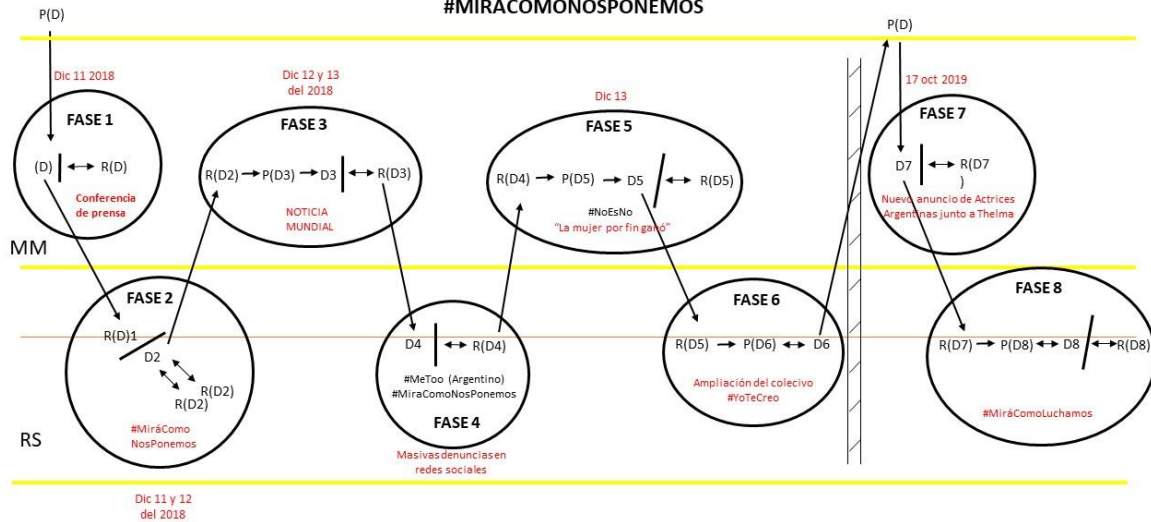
#MIRACOMONOSPONEMOS

P(D)

Dic 11 2018

FASE 1

(D) ↔ R(D)

Conferencia de prensa

Dic 12 y 13 del 2018

FASE 3

R(D2) → P(D3) → D3 ↔ R(D3)

NOTICIA MUNDIAL

Dic 13

FASE 5

R(D4) → P(D5) → D5 ↔ R(D5)

#NoEsNo
"La mujer por fin ganó"

P(D)

17 oct 2019

FASE 7

D7 ↔ R(D7
)

Nuevo anuncio de Actrices Argentinas junto a Thelma

MM

FASE 2

R(D)1

D2

R(D2)

R(D2)

#MiráComo NosPonemos

D4 ↔ R(D4)

#MeToo (Argentino)
#MiraComoNosPonemos

FASE 4

Masivas denuncias en redes sociales

FASE 6

R(D5) → P(D6) ↔ D6

Ampliación del colecivo
#YoTeCreo

FASE 8

R(D7) → P(D8) ↔ D8 ↔ R(D8)

#MiráComoLuchamos

RS

Dic 11 y 12 del 2018